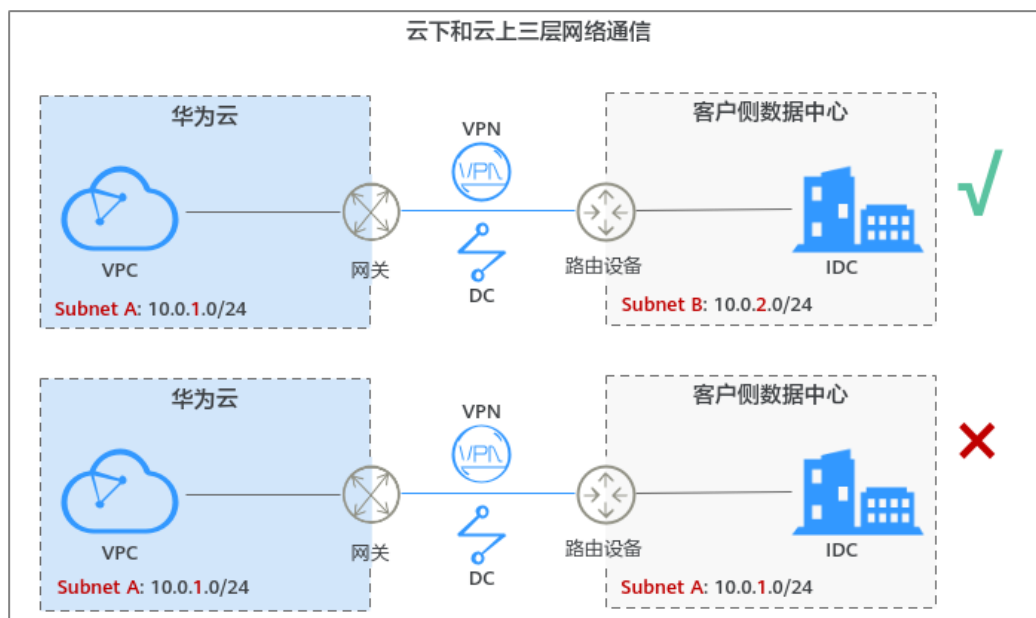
云下和云上三层网络通信

华为云

VPC

网关

Subnet A: 10.0.1.0/24

VPN

VPN

DC

客户侧数据中心

路由设备

IDC

Subnet B: 10.0.2.0/24

√

华为云

VPC

网关

Subnet A: 10.0.1.0/24

VPN

VPN

DC

客户侧数据中心

路由设备

IDC

Subnet A: 10.0.1.0/24

✕